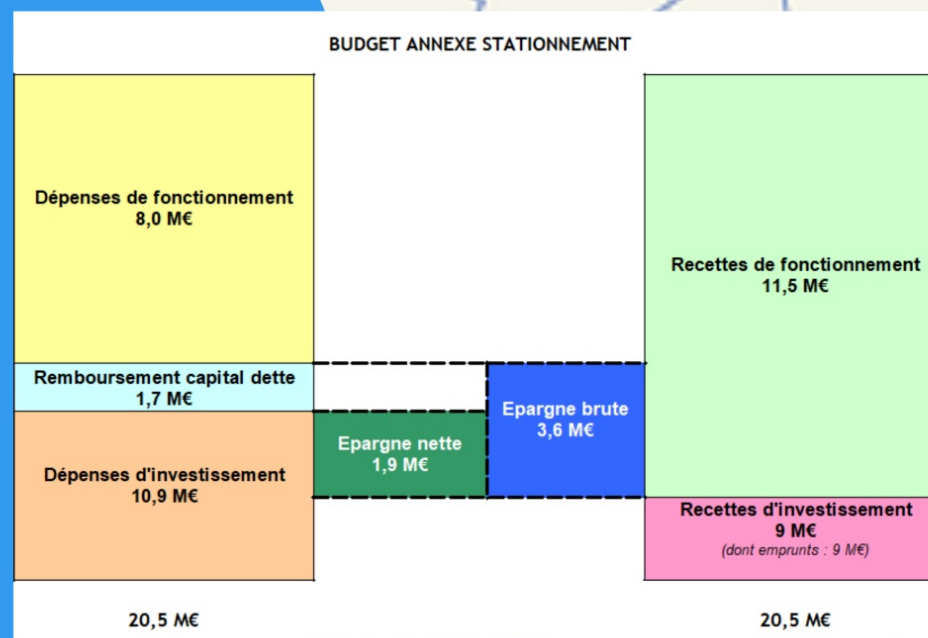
BUDGET ANNEXE STATIONNEMENT

Dépenses de fonctionnement
8,0 M€

Remboursement capital dette
1,7 M€

Dépenses d'investissement
10,9 M€

Epargne nette
1,9 M€

Epargne brute
3,6 M€

Recettes de fonctionnement
11,5 M€

Recettes d'investissement
9 M€
(dont emprunts : 9 M€)

20,5 M€

20,5 M€